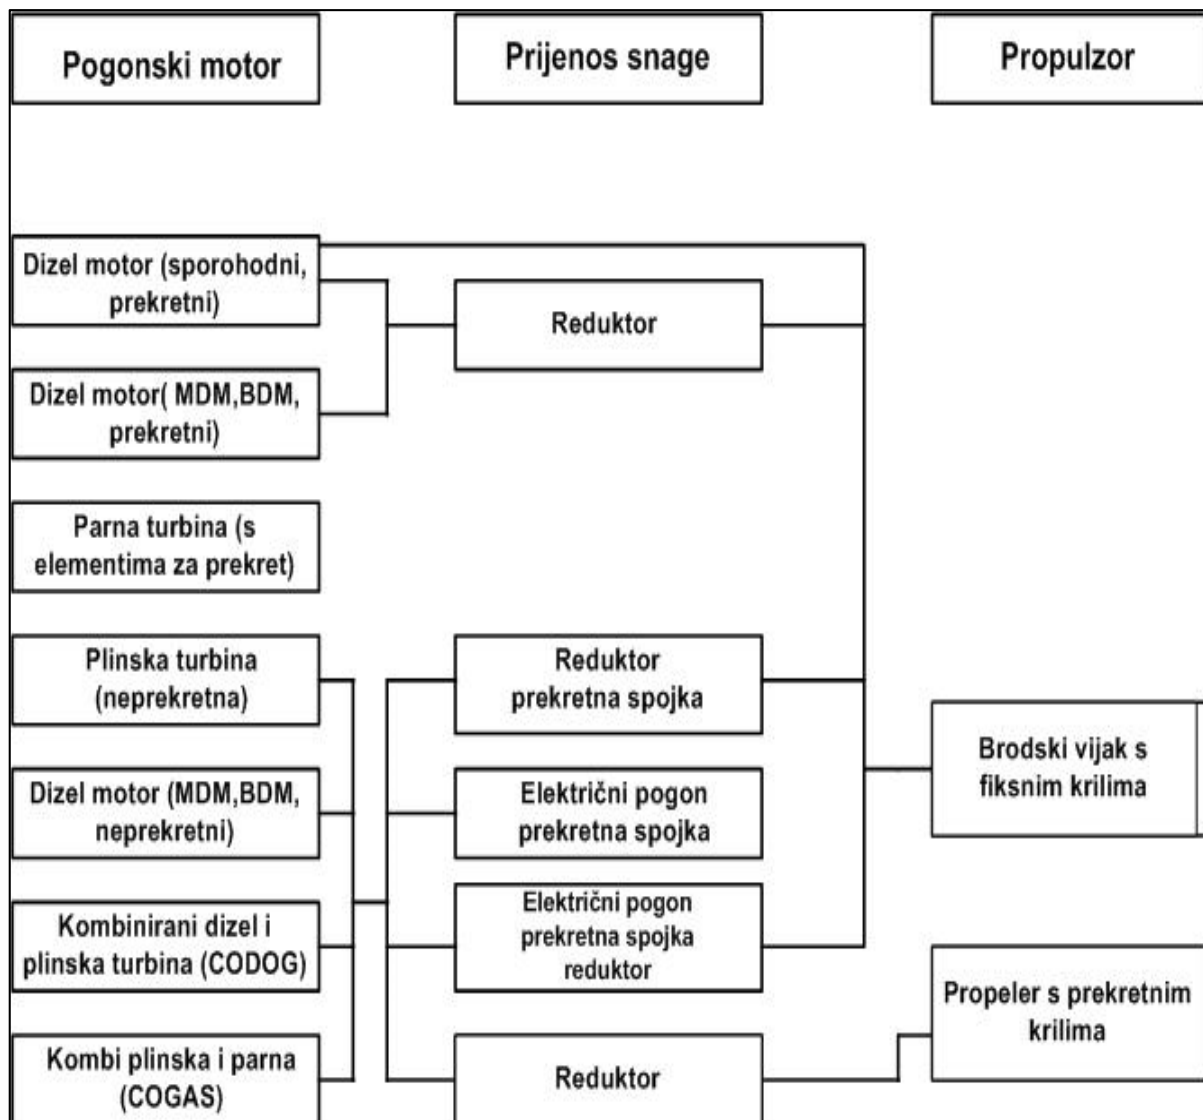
Pogonski motor

Prijenos snage

Propulzor

Dizel motor (sporohodni, prekretni)

Reduktor

Dizel motor( MDM,BDM, prekretni)

Parna turbina (s elementima za prekret)

Plinska turbina (neprekretna)

Reduktor prekretna spojka

Brodski vijak s fiksnim krilima

Dizel motor (MDM,BDM, neprekretni)

Električni pogon prekretna spojka

Kombinirani dizel i plinska turbina (CODOG)

Električni pogon prekretna spojka reduktor

Propeler s prekretnim krilima

Kombi plinska i parna (COGAS)

Reduktor